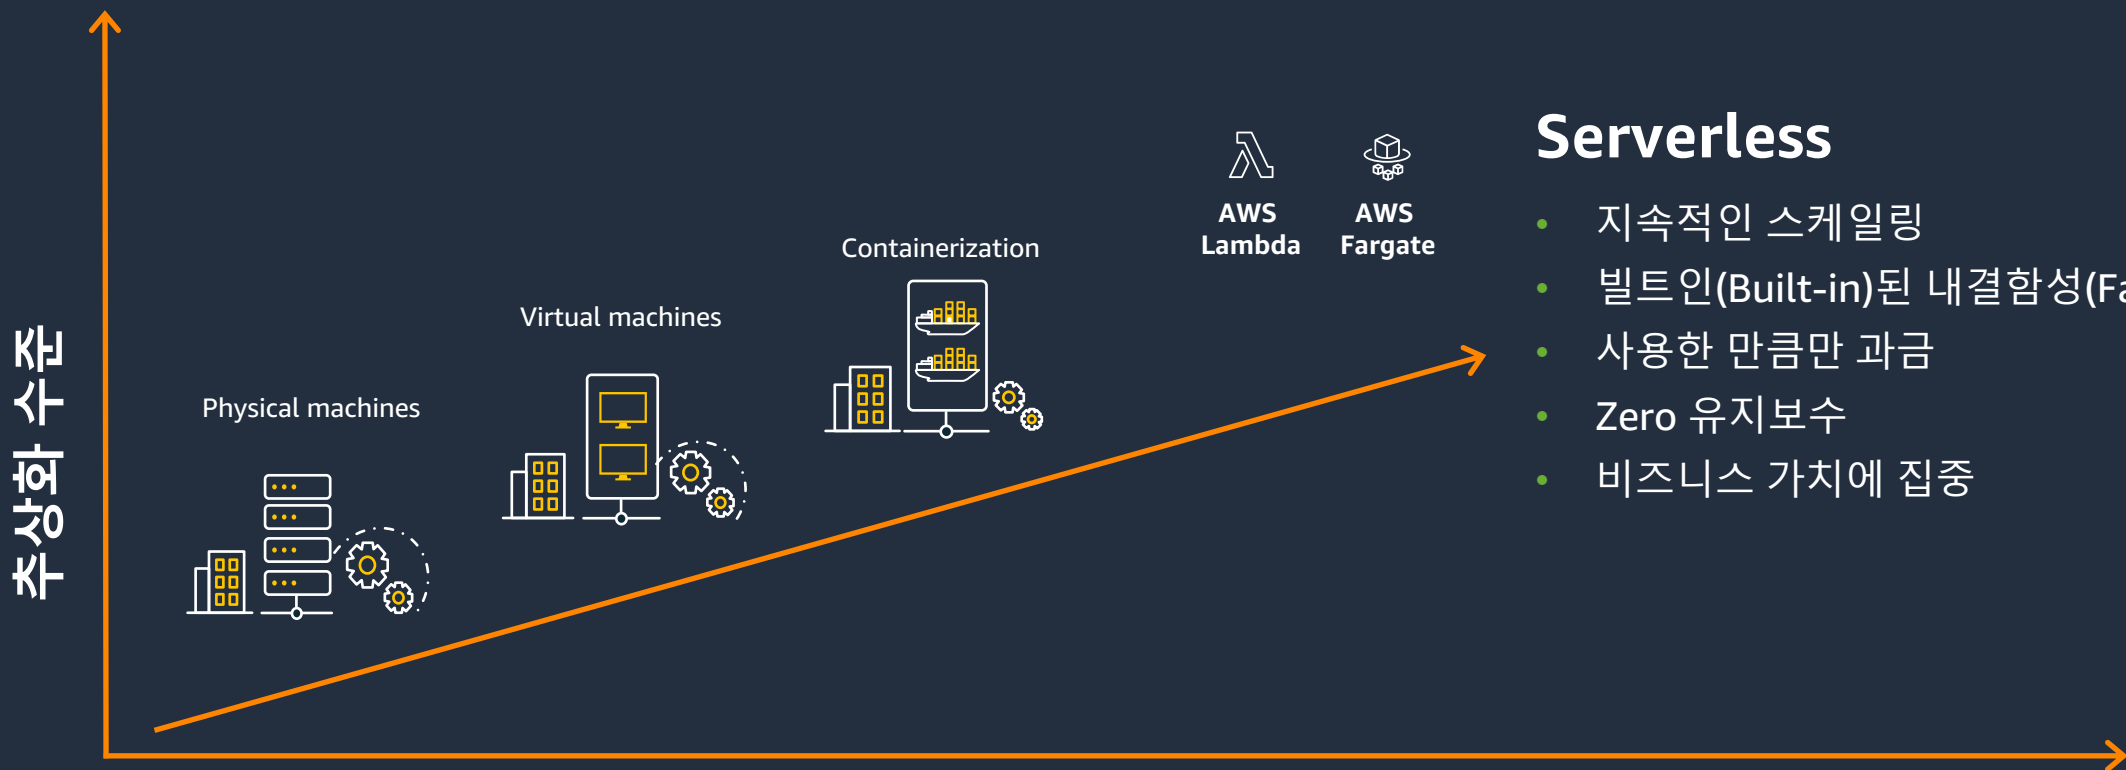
추상화 수준

Physical machines

Virtual machines

Containerization

AWS Lambda

AWS Fargate

Serverless

- 지속적인 스케일링
- 빌트인(Built-in)된 내결함성(Fa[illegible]
- 사용한 만큼만 과금
- Zero 유지보수
- 비즈니스 가치에 집중